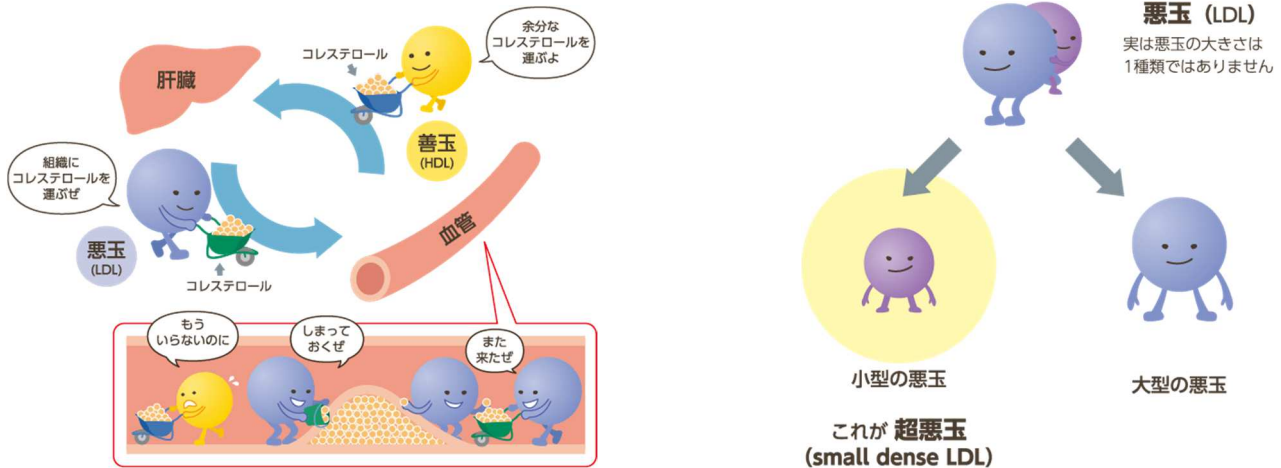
コレステロール

余分な
コレステロールを
運ぶよ

肝臓

善玉
(HDL)

組織に
コレステロールを
運ぶぜ

悪玉
(LDL)

コレステロール

血管

もう
いらないのに

しまって
おくぜ

また
来たぜ

悪玉（LDL）
実は悪玉の大きさは
1種類ではありません

小型の悪玉

大型の悪玉

これが 超悪玉
(small dense LDL)